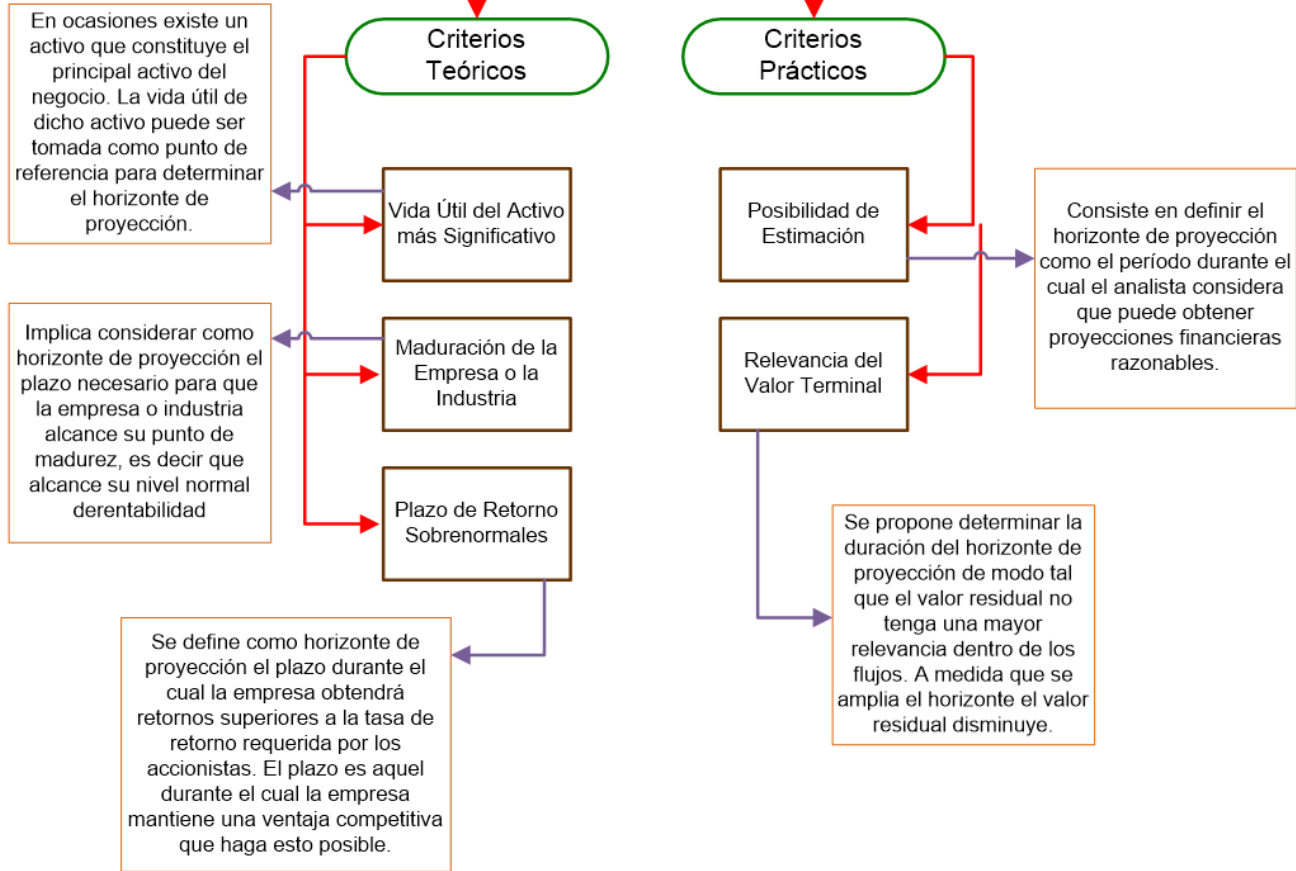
En ocasiones existe un activo que constituye el principal activo del negocio. La vida útil de dicho activo puede ser tomada como punto de referencia para determinar el horizonte de proyección.

Criterios Teóricos

Vida Útil del Activo más Significativo

Implica considerar como horizonte de proyección el plazo necesario para que la empresa o industria alcance su punto de madurez, es decir que alcance su nivel normal derentabilidad

Maduración de la Empresa o la Industria

Plazo de Retorno Sobrenormales

Se define como horizonte de proyección el plazo durante el cual la empresa obtendrá retornos superiores a la tasa de retorno requerida por los accionistas. El plazo es aquel durante el cual la empresa mantiene una ventaja competitiva que haga esto posible.

Criterios Prácticos

Posibilidad de Estimación

Consiste en definir el horizonte de proyección como el período durante el cual el analista considera que puede obtener proyecciones financieras razonables.

Relevancia del Valor Terminal

Se propone determinar la duración del horizonte de proyección de modo tal que el valor residual no tenga una mayor relevancia dentro de los flujos. A medida que se amplia el horizonte el valor residual disminuye.